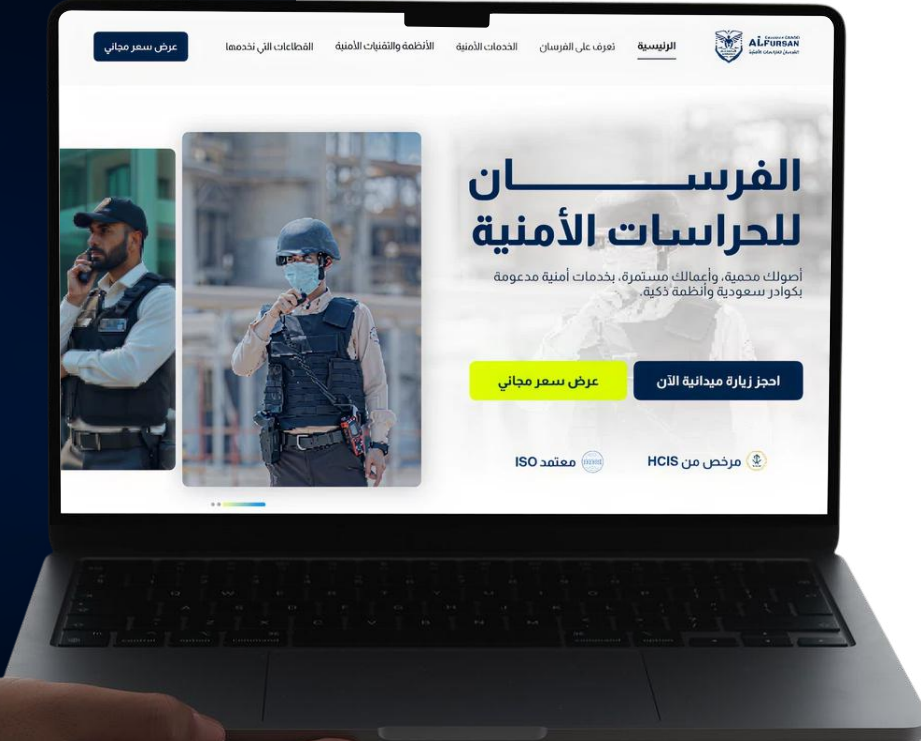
ALFURSAN

الرئيسية تعرف على الفرسان الخدمات الأمنية الأنظمة والتقنيات الأمنية القطاعات التي نخدمها

عرض سعر مجاني

الفرســـــان للحراسات الأمنية

أصولك محمية، وأعمالك مستمرة، بخدمات أمنية مدعومة بكوادر سعودية وأنظمة ذكية.

احجز زيارة ميدانية الآن

عرض سعر مجاني

مرخص من HCIS

معتمد ISO